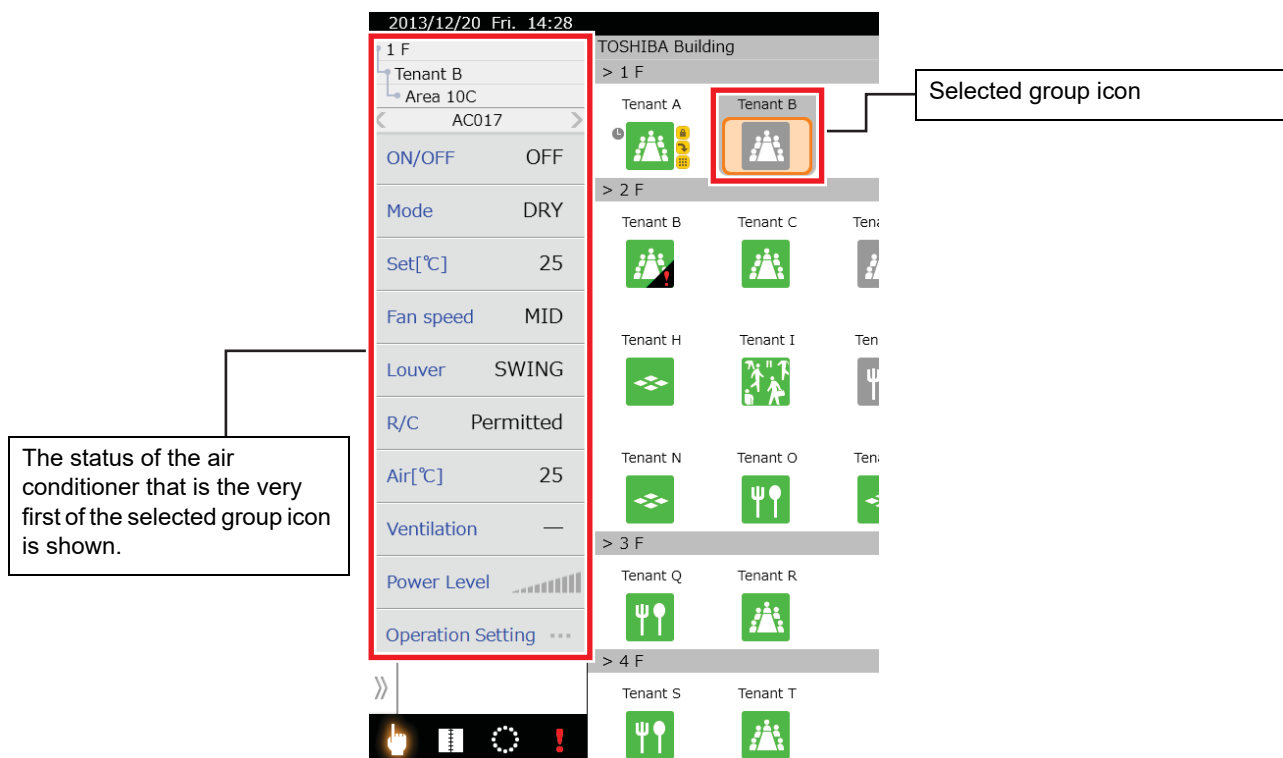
2013/12/20 Fri. 14:28

1 F
Tenant B
Area 10C
AC017

| | |
|---|---|
| ON/OFF | OFF |
| Mode | DRY |
| Set[℃] | 25 |
| Fan speed | MID |
| Louver | SWING |
| R/C | Permitted |
| Air[℃] | 25 |
| Ventilation | — |
| Power Level | |
| Operation Setting | ··· |

TOSHIBA Building
> 1 F
Tenant A
Tenant B
> 2 F
Tenant B
Tenant C
Tena
Tenant H
Tenant I
Ten
Tenant N
Tenant O
Tena
> 3 F
Tenant Q
Tenant R
> 4 F
Tenant S
Tenant T

Selected group icon

The status of the air conditioner that is the very first of the selected group icon is shown.